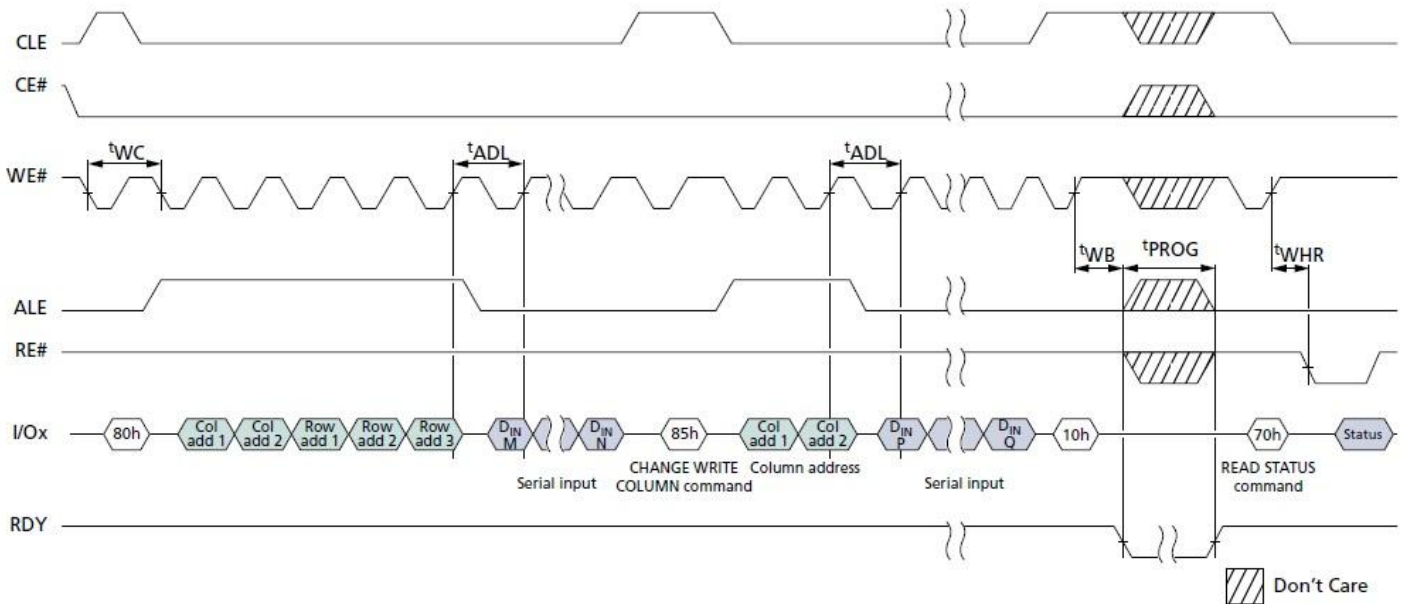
CLE

CE#

$^{t}$WC

$^{t}$ADL

$^{t}$ADL

WE#

$^{t}$WB

$^{t}$PROG

$^{t}$WHR

ALE

RE#

I/Ox

80h

Col add 1

Col add 2

Row add 1

Row add 2

Row add 3

$D_{IN}$ M

$D_{IN}$ N

85h

Col add 1

Col add 2

$D_{IN}$ P

$D_{IN}$ Q

10h

70h

Status

Serial input

CHANGE WRITE COLUMN command

Column address

Serial input

READ STATUS command

RDY

Don't Care